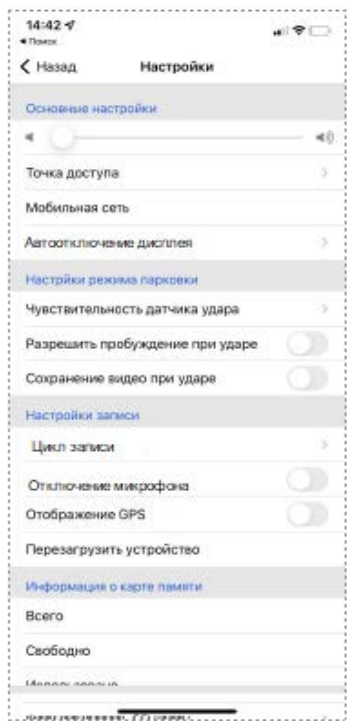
14:42
◂ Поиск
< Назад Настройки
Основные настройки
Точка доступа
Мобильная сеть
Автоотключение дисплея
Настройки режима парковки
Чувствительность датчика удара
Разрешить пробуждение при ударе
Сохранение видео при ударе
Настройки записи
Цикл записи
Отключение микрофона
Отображение GPS
Перезагрузить устройство
Информация о карте памяти
Всего
Свободно
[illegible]
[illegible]